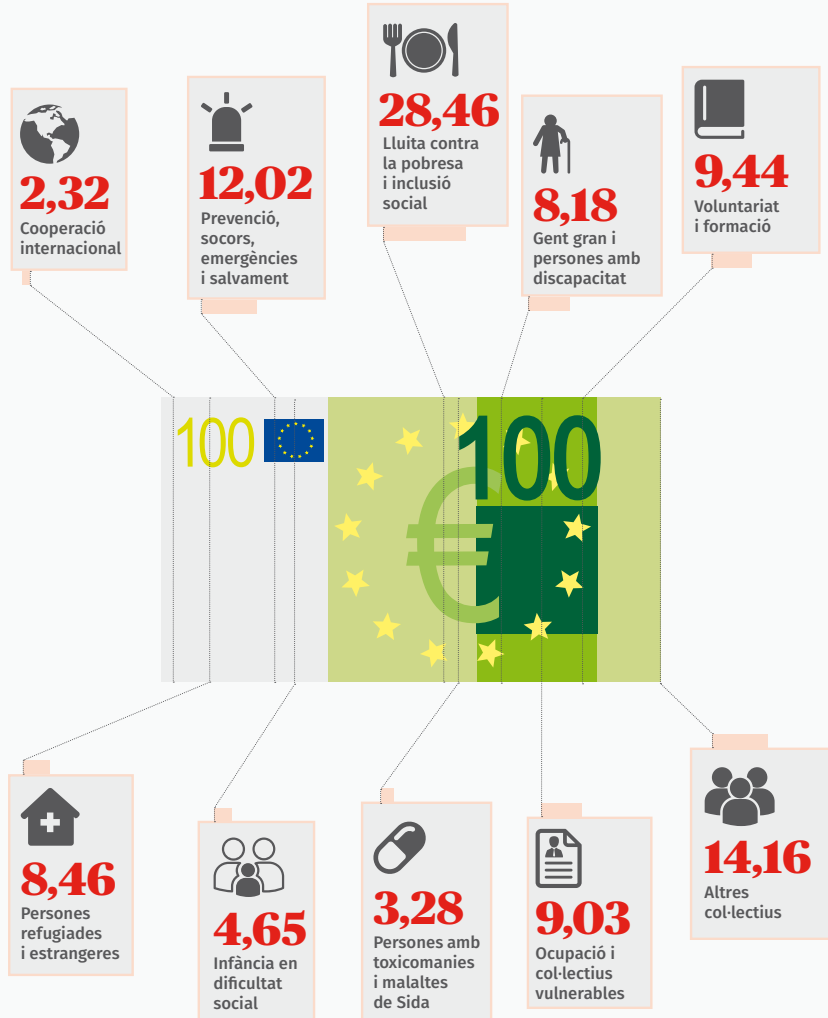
2,32
Cooperació internacional

12,02
Prevenció, socors, emergències i salvament

28,46
Lluita contra la pobresa i inclusió social

8,18
Gent gran i persones amb discapacitat

9,44
Voluntariat i formació

100
100

8,46
Persones refugiades i estrangeres

4,65
Infància en dificultat social

3,28
Persones amb toxicomanies i malaltes de Sida

9,03
Ocupació i col·lectius vulnerables

14,16
Altres col·lectius